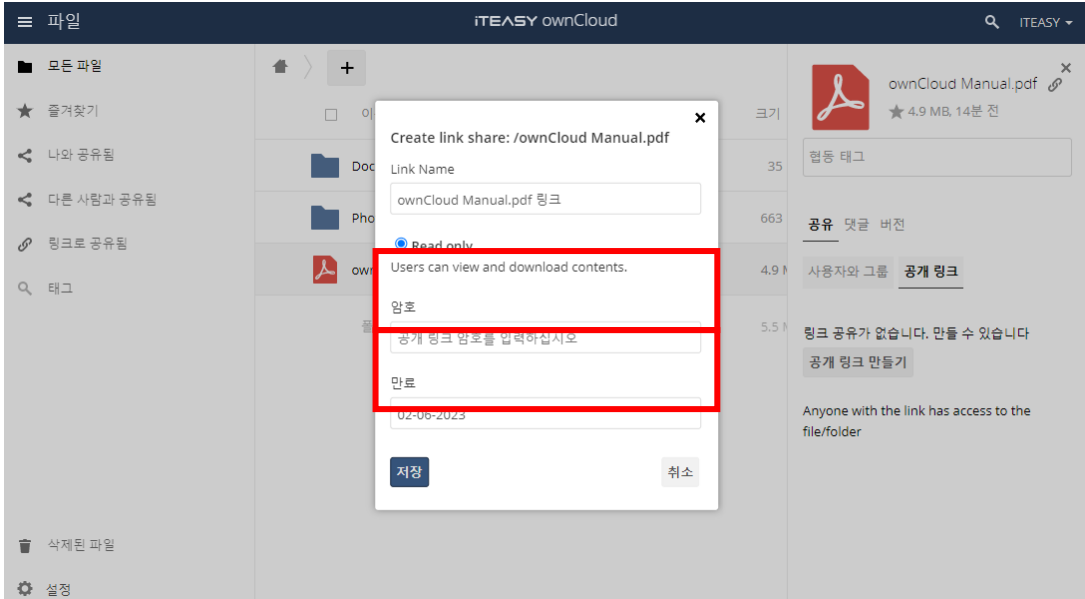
파일

iTEASY ownCloud

ITEASY

모든 파일
즐겨찾기
나와 공유됨
다른 사람과 공유됨
링크로 공유됨
태그

삭제된 파일
설정

+

이

크기

Doc 35
Pho 663
own 4.9 M
5.5 M

Create link share: /ownCloud Manual.pdf

Link Name

ownCloud Manual.pdf 링크

Read only

Users can view and download contents.

암호

공개 링크 암호를 입력하십시오

만료

02-06-2023

저장

취소

ownCloud Manual.pdf

4.9 MB, 14분 전

협동 태그

공유 댓글 버전

사용자와 그룹 공개 링크

링크 공유가 없습니다. 만들 수 있습니다

공개 링크 만들기

Anyone with the link has access to the file/folder